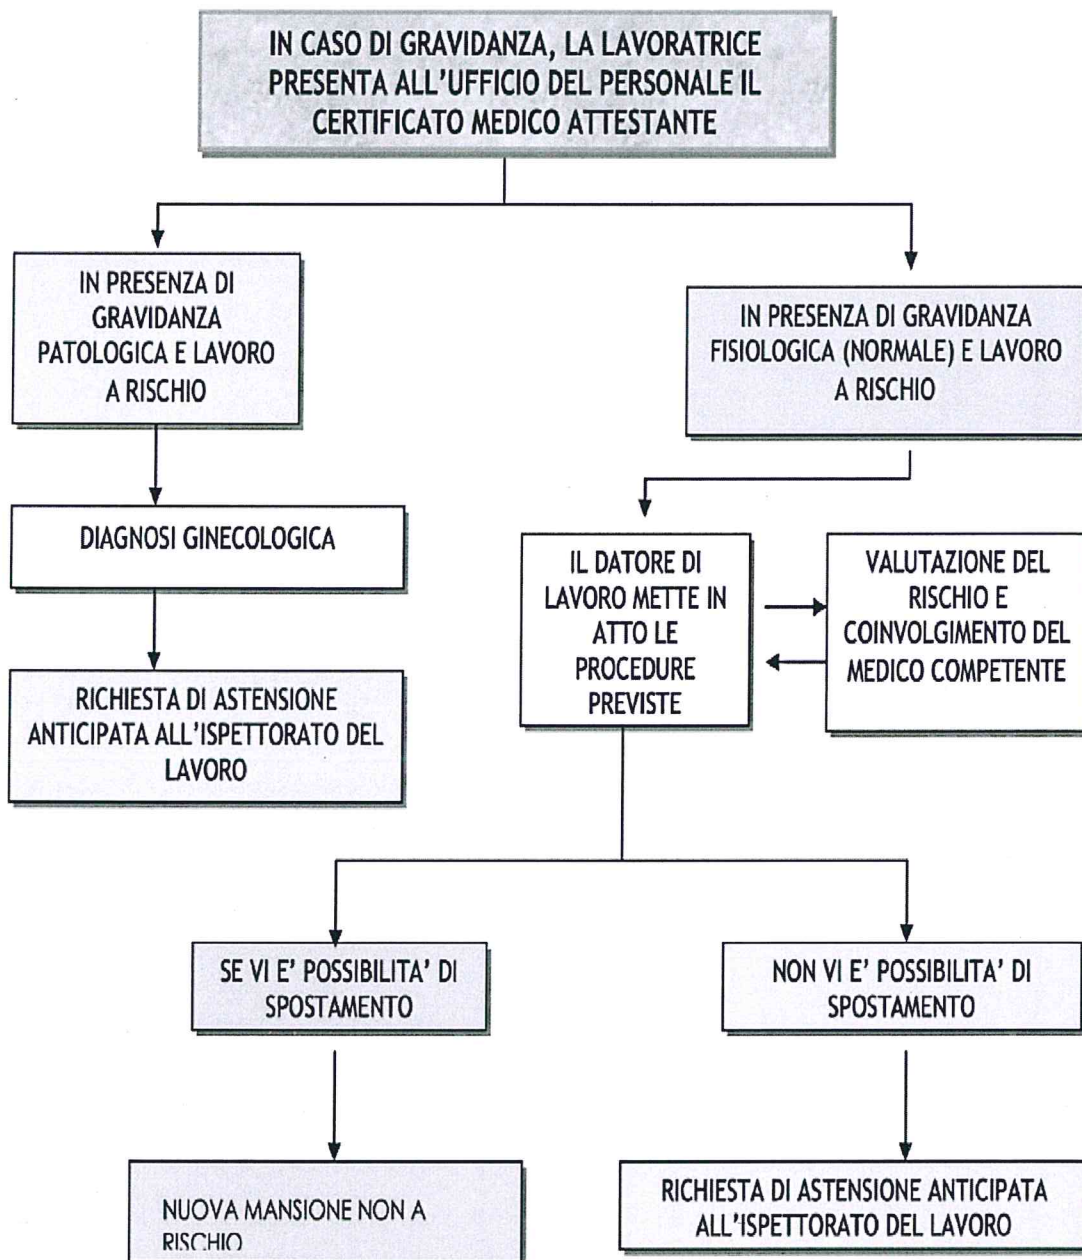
IN CASO DI GRAVIDANZA, LA LAVORATRICE PRESENTA ALL'UFFICIO DEL PERSONALE IL CERTIFICATO MEDICO ATTESTANTE

IN PRESENZA DI GRAVIDANZA PATOLOGICA E LAVORO A RISCHIO

DIAGNOSI GINECOLOGICA

RICHIESTA DI ASTENSIONE ANTICIPATA ALL'ISPETTORATO DEL LAVORO

IN PRESENZA DI GRAVIDANZA FISIOLOGICA (NORMALE) E LAVORO A RISCHIO

IL DATORE DI LAVORO METTE IN ATTO LE PROCEDURE PREVISTE

VALUTAZIONE DEL RISCHIO E COINVOLGIMENTO DEL MEDICO COMPETENTE

SE VI E' POSSIBILITA' DI SPOSTAMENTO

NUOVA MANSIONE NON A RISCHIO

NON VI E' POSSIBILITA' DI SPOSTAMENTO

RICHIESTA DI ASTENSIONE ANTICIPATA ALL'ISPETTORATO DEL LAVORO